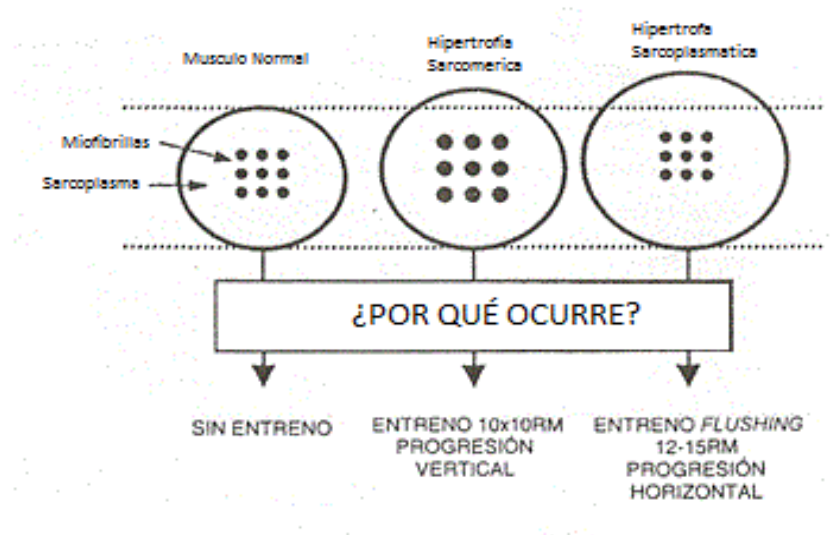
Musculo Normal

Hipertrofia Sarcomerica

Hipertrofa Sarcoplasmatica

Miofibrillas

Sarcoplasma

¿POR QUÉ OCURRE?

SIN ENTRENO

ENTRENO 10x10RM PROGRESIÓN VERTICAL

ENTRENO *FLUSHING* 12-15RM PROGRESIÓN HORIZONTAL